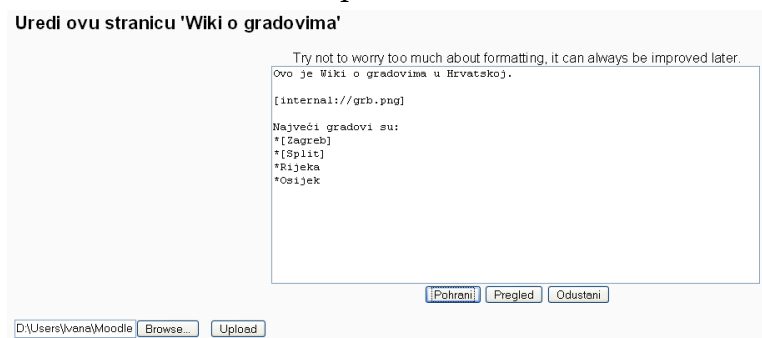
Uredi ovu stranicu 'Wiki o gradovima'

Try not to worry too much about formatting, it can always be improved later.

Ovo je Wiki o gradovima u Hrvatskoj.

[internal://grb.png]

Najveći gradovi su:
*[Zagreb]
*[Split]
*Rijeka
*Osijek

Pohrani Pregled Odustani

D:\Users\Ivana\Moodle Browse... Upload